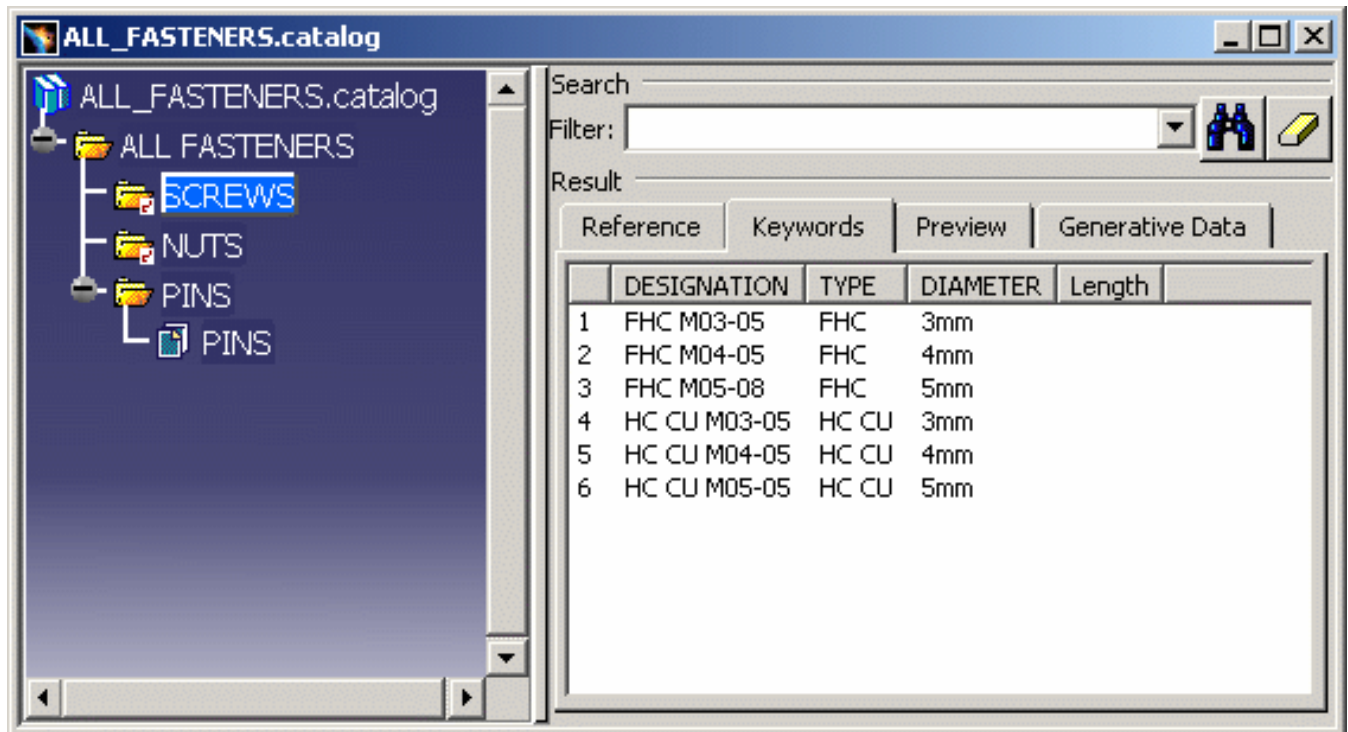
ALL_FASTENERS.catalog

ALL_FASTENERS.catalog
ALL FASTENERS
SCREWS
NUTS
PINS
PINS

Search
Filter:
Result

Reference | Keywords | Preview | Generative Data

| | DESIGNATION | TYPE | DIAMETER | Length |
|---|---|---|---|---|
| 1 | FHC M03-05 | FHC | 3mm | |
| 2 | FHC M04-05 | FHC | 4mm | |
| 3 | FHC M05-08 | FHC | 5mm | |
| 4 | HC CU M03-05 | HC CU | 3mm | |
| 5 | HC CU M04-05 | HC CU | 4mm | |
| 6 | HC CU M05-05 | HC CU | 5mm | |